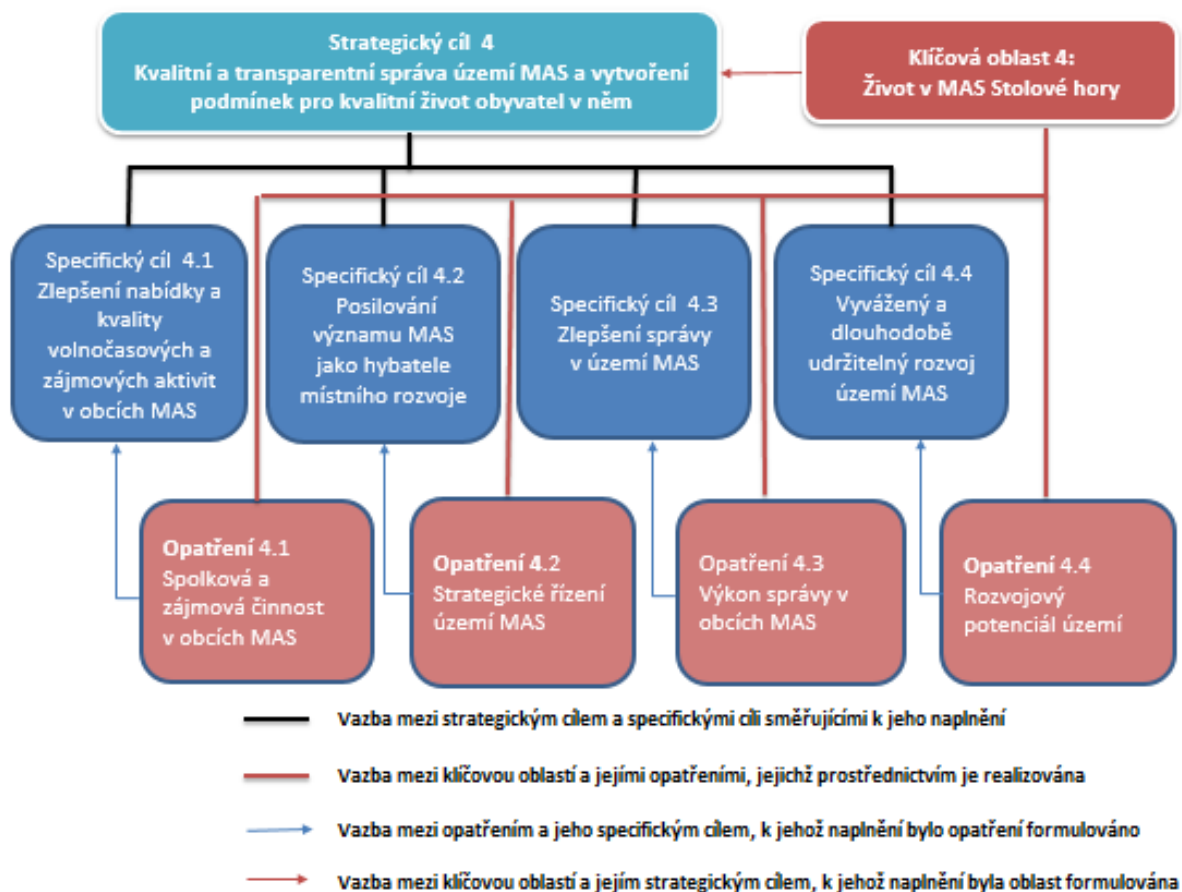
Strategický cíl 4
Kvalitní a transparentní správa území MAS a vytvoření podmínek pro kvalitní život obyvatel v něm

Klíčová oblast 4:
Život v MAS Stolové hory

Specifický cíl 4.1
Zlepšení nabídky a kvality volnočasových a zájmových aktivit v obcích MAS

Specifický cíl 4.2
Posilování významu MAS jako hybatele místního rozvoje

Specifický cíl 4.3
Zlepšení správy v území MAS

Specifický cíl 4.4
Vyvážený a dlouhodobě udržitelný rozvoj území MAS

Opatření 4.1
Spolková a zájmová činnost v obcích MAS

Opatření 4.2
Strategické řízení území MAS

Opatření 4.3
Výkon správy v obcích MAS

Opatření 4.4
Rozvojový potenciál území

Vazba mezi strategickým cílem a specifickými cíli směřujícími k jeho naplnění

Vazba mezi klíčovou oblastí a jejími opatřeními, jejichž prostřednictvím je realizována

Vazba mezi opatřením a jeho specifickým cílem, k jehož naplnění bylo opatření formulováno

Vazba mezi klíčovou oblastí a jejím strategickým cílem, k jehož naplnění byla oblast formulována